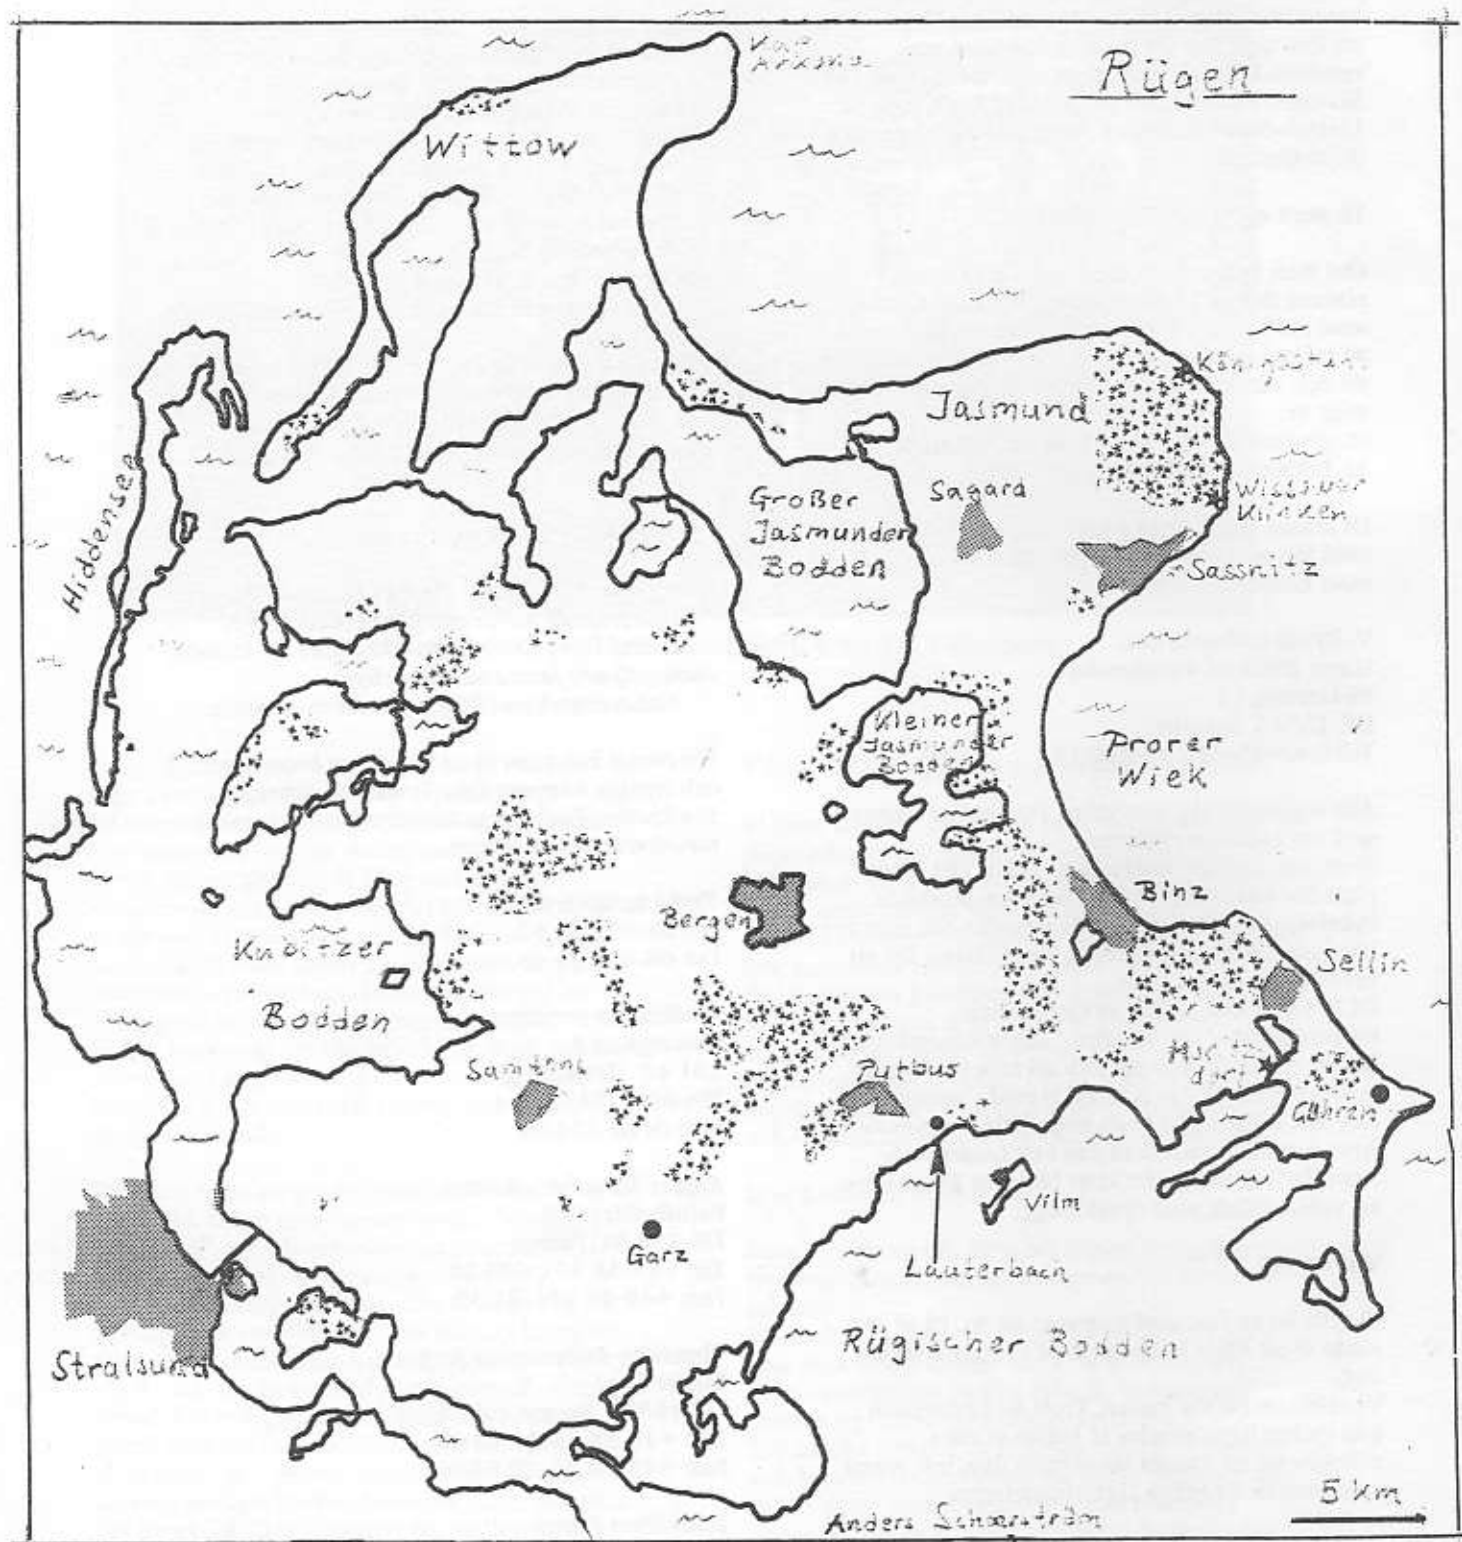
Rügen

Kap Arkona

Wittow

Hiddensee

Jasmund

Königsstuhl

Großer Jasmunder Bodden

Sagard

Wissower Klinken

Sassnitz

Kleiner Jasmunder Bodden

Prorer Wiek

Binz

Sellin

Bergen

Kubitzer Bodden

Samtens

Putbus

Moritzdorf

Göhren

Vilm

Lauterbach

Garz

Stralsund

Rügischer Bodden

5 km

Anders Schoenström